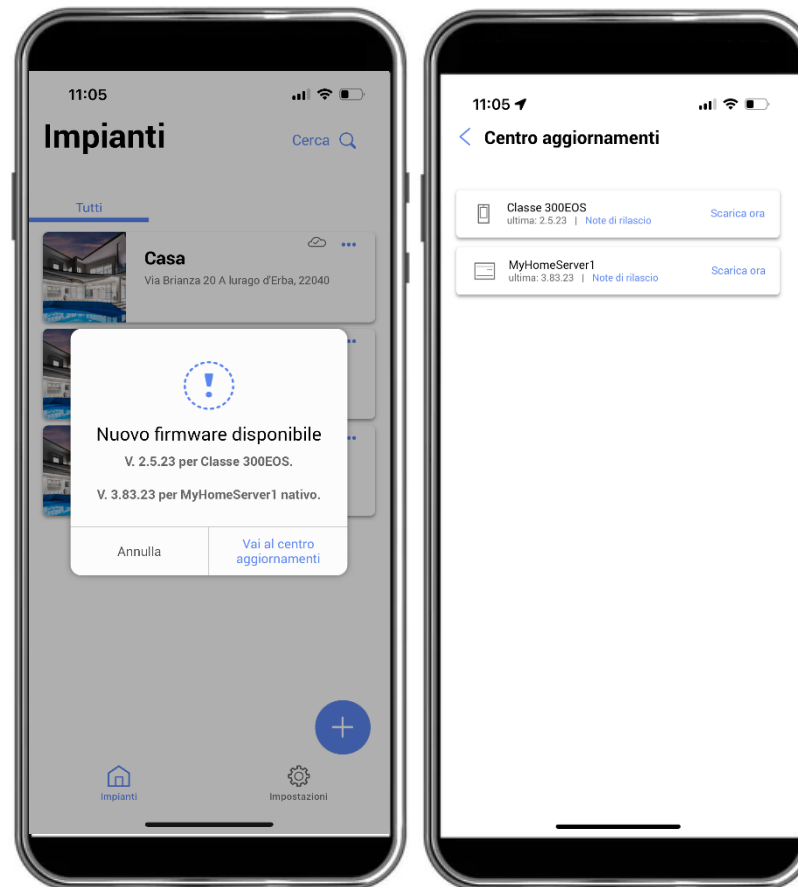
11:05

Impianti

Cerca

Tutti

Casa

Via Brianza 20 A lurago d'Erba, 22040

Nuovo firmware disponibile

V. 2.5.23 per Classe 300EOS.

V. 3.83.23 per MyHomeServer1 nativo.

Annulla

Vai al centro aggiornamenti

Impianti

Impostazioni

11:05

Centro aggiornamenti

Classe 300EOS
ultima: 2.5.23 | Note di rilascio
Scarica ora

MyHomeServer1
ultima: 3.83.23 | Note di rilascio
Scarica ora